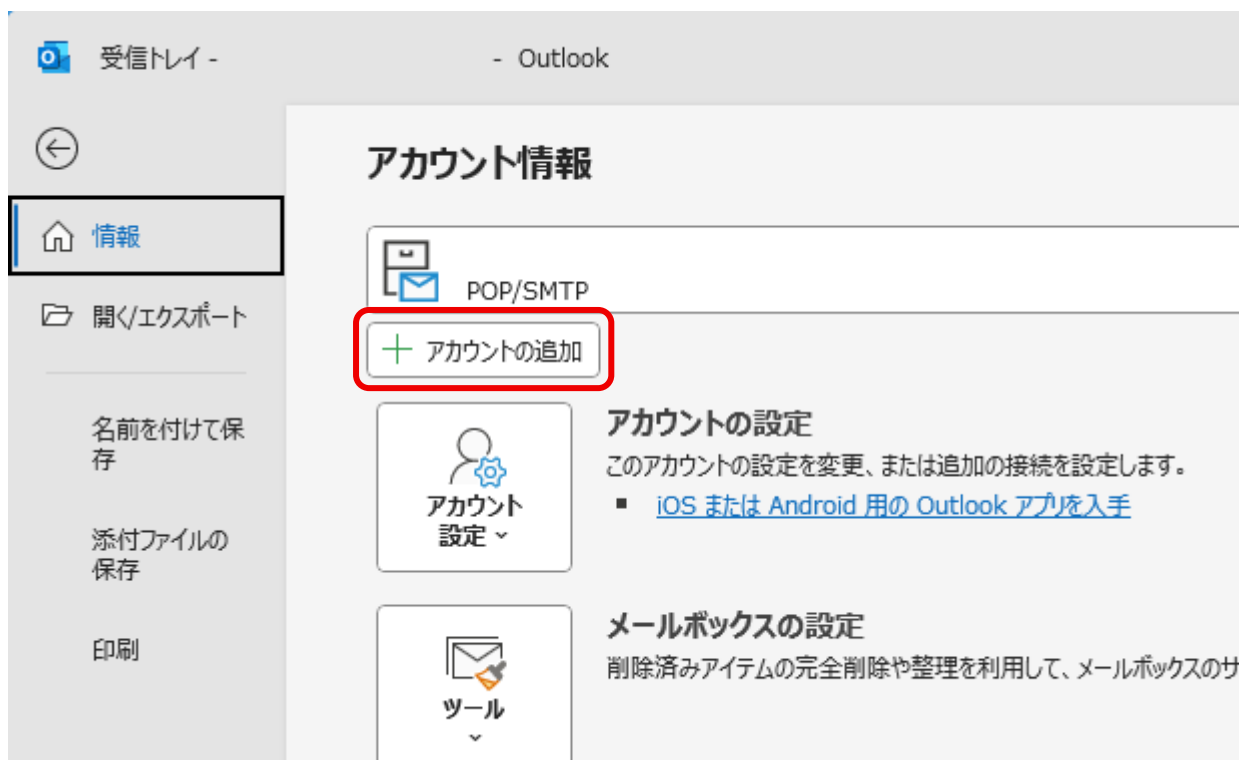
受信トレイ - - Outlook

情報

開く/エクスポート

名前を付けて保存

添付ファイルの保存

印刷

アカウント情報

POP/SMTP

アカウントの追加

アカウント設定

アカウントの設定

このアカウントの設定を変更、または追加の接続を設定します。

iOS または Android 用の Outlook アプリを入手

ツール

メールボックスの設定

削除済みアイテムの完全削除や整理を利用して、メールボックスのサ